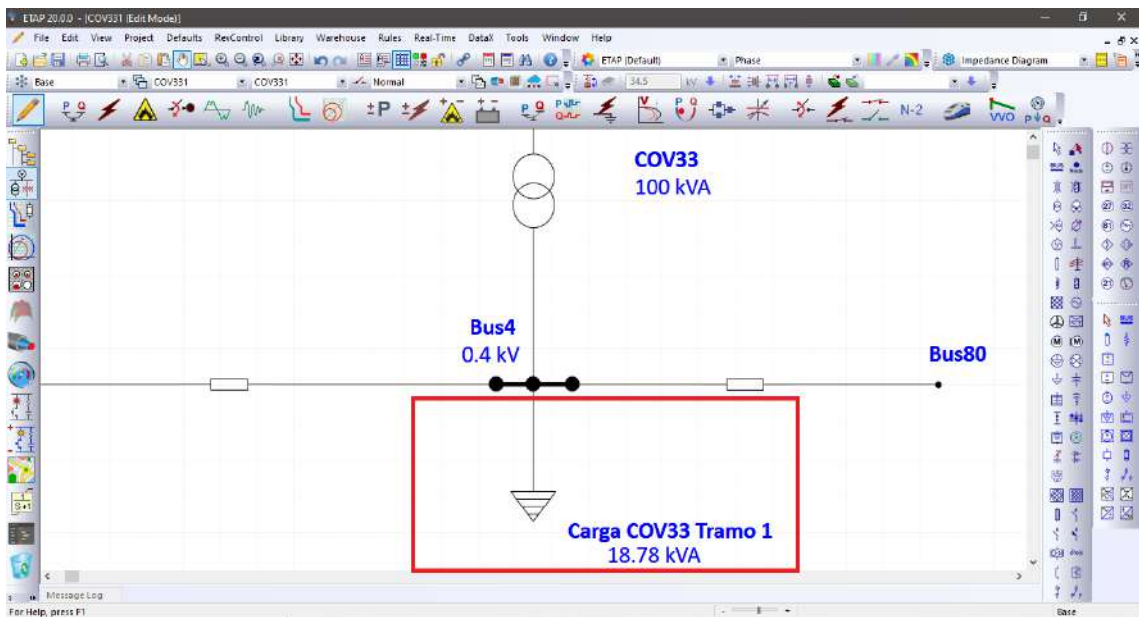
ETAP 20.0.0 - [COV331 (Edit Mode)]

File Edit View Project Defaults RevControl Library Warehouse Rules Real-Time DataX Tools Window Help

ETAP (Default)
Phase
Impedance Diagram

Base
COV331
COV331
Normal
34.5
kV

N-2
VVO
P|Q

COV33
100 kVA

Bus4
0.4 kV

Bus80

Carga COV33 Tramo 1
18.78 kVA

Message Log

For Help, press F1
Base